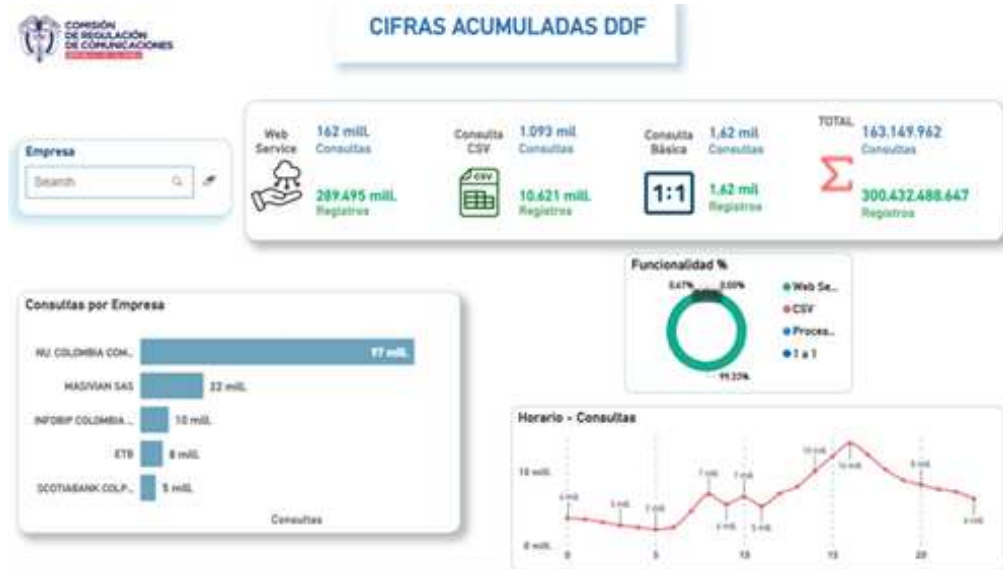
COMISIÓN DE REGULACIÓN DE COMUNICACIONES

CIFRAS ACUMULADAS DDF

Empresa
Search

Web Service
162 mill.
Consultas
289.495 mill.
Registros

Consulta CSV
1.093 mil
Consultas
CSV
10.621 mill.
Registros

Consulta Básica
1,62 mil
Consultas
1:1
1,62 mil
Registros

TOTAL
163.149.962
Consultas
300.432.488.647
Registros

Funcionalidad %
0,67%
0,00%
99,33%
Web Se...
CSV
Proces...
1 a 1

Consultas por Empresa
NU COLOMBIA COM...
97 mill.
MASIVIAN SAS
22 mill.
INFOBIP COLOMBIA ...
10 mill.
ETB
8 mill.
SCOTIABANK COLP...
5 mill.
Consultas

Horario - Consultas
10 mill.
0 mill.
0
5
10
15
20
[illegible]